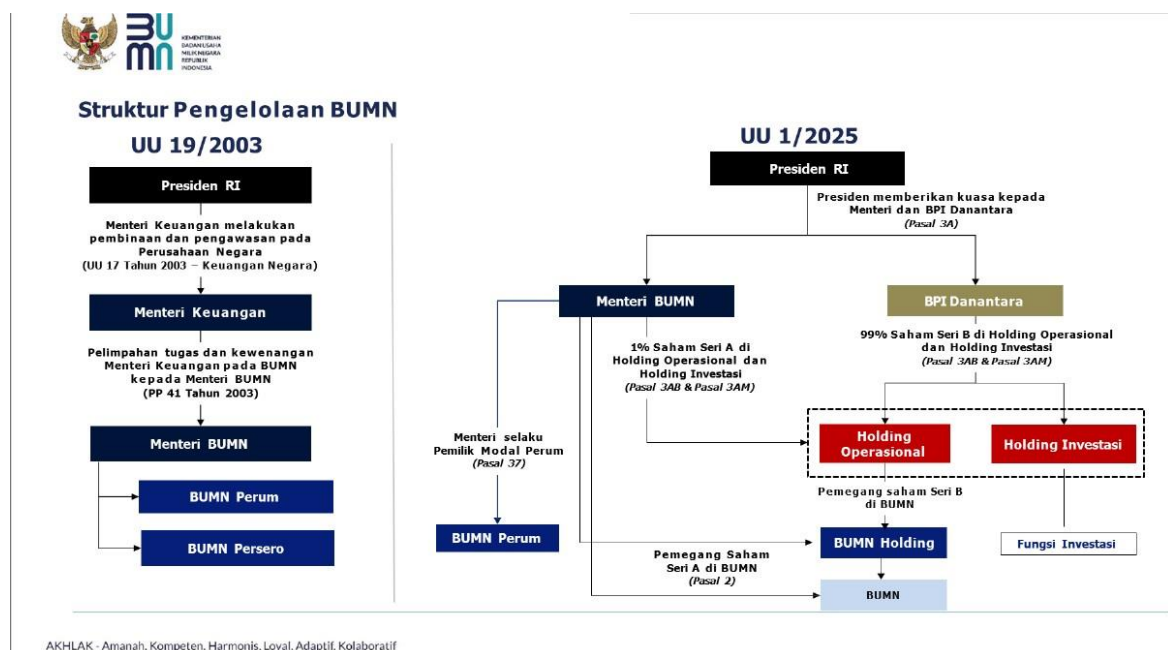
BUMN
KEMENTERIAN BADAN USAHA MILIK NEGARA REPUBLIK INDONESIA

Struktur Pengelolaan BUMN

UU 19/2003

Presiden RI

Menteri Keuangan melakukan pembinaan dan pengawasan pada Perusahaan Negara
(UU 17 Tahun 2003 – Keuangan Negara)

Menteri Keuangan

Pelimpahan tugas dan kewenangan Menteri Keuangan pada BUMN kepada Menteri BUMN
(PP 41 Tahun 2003)

Menteri BUMN

BUMN Perum

BUMN Persero

UU 1/2025

Presiden RI

Presiden memberikan kuasa kepada Menteri dan BPI Danantara
(Pasal 3A)

Menteri BUMN

BPI Danantara

1% Saham Seri A di Holding Operasional dan Holding Investasi
(Pasal 3AB & Pasal 3AM)

99% Saham Seri B di Holding Operasional dan Holding Investasi
(Pasal 3AB & Pasal 3AM)

Menteri selaku Pemilik Modal Perum
(Pasal 37)

Holding Operasional

Holding Investasi

Pemegang saham Seri B di BUMN

BUMN Perum

BUMN Holding

Fungsi Investasi

Pemegang Saham Seri A di BUMN
(Pasal 2)

BUMN

AKHLAK - Amanah, Kompeten, Harmonis, Loyal, Adaptif, Kolaboratif